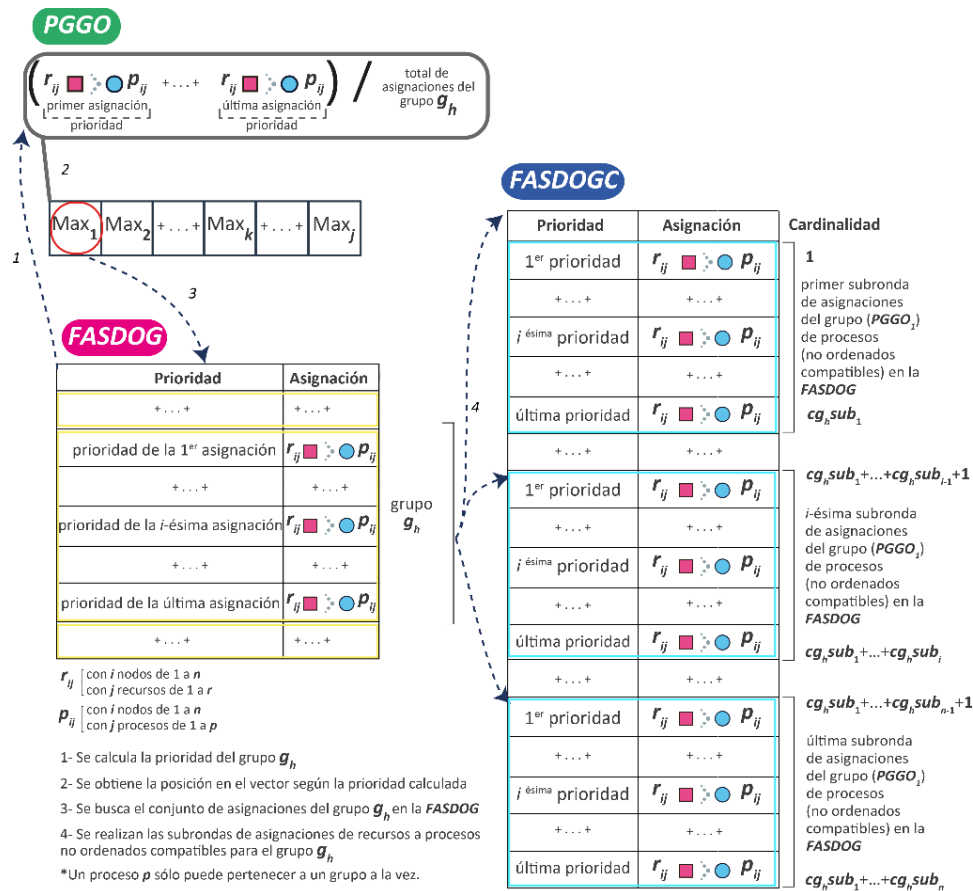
PGGO

( $r_{ij}$ $p_{ij}$ + . . . + $r_{ij}$ $p_{ij}$ ) / total de asignaciones del grupo $g_h$

primer asignación
prioridad

última asignación
prioridad

2

1

3

| $Max_1$ | $Max_2$ | + . . . + | $Max_k$ | + . . . + | $Max_j$ |
|---|---|---|---|---|---|

FASDOG

| Prioridad | Asignación |
|---|---|
| + . . . + | + . . . + |
| prioridad de la 1$^{er}$ asignación | $r_{ij}$ $p_{ij}$ |
| + . . . + | + . . . + |
| prioridad de la $i$-ésima asignación | $r_{ij}$ $p_{ij}$ |
| + . . . + | + . . . + |
| prioridad de la última asignación | $r_{ij}$ $p_{ij}$ |
| + . . . + | + . . . + |

grupo $g_h$

4

$r_{ij}$ con $i$ nodos de 1 a $n$, con $j$ recursos de 1 a $r$

$p_{ij}$ con $i$ nodos de 1 a $n$, con $j$ procesos de 1 a $p$

1- Se calcula la prioridad del grupo $g_h$

2- Se obtiene la posición en el vector según la prioridad calculada

3- Se busca el conjunto de asignaciones del grupo $g_h$ en la FASDOG

4- Se realizan las subrondas de asignaciones de recursos a procesos no ordenados compatibles para el grupo $g_h$

*Un proceso $p$ sólo puede pertenecer a un grupo a la vez.

FASDOGC

| Prioridad | Asignación | Cardinalidad |
|---|---|---|
| 1$^{er}$ prioridad | $r_{ij}$ $p_{ij}$ | 1 |
| + . . . + | + . . . + | primer subronda de asignaciones del grupo ($PGGO_1$) de procesos (no ordenados compatibles) en la FASDOG |
| $i$ $^{ésima}$ prioridad | $r_{ij}$ $p_{ij}$ | |
| + . . . + | + . . . + | |
| última prioridad | $r_{ij}$ $p_{ij}$ | $cg_hsub_1$ |
| + . . . + | + . . . + | |
| 1$^{er}$ prioridad | $r_{ij}$ $p_{ij}$ | $cg_hsub_1$+...+$cg_hsub_{i-1}$+1 |
| + . . . + | + . . . + | $i$-ésima subronda de asignaciones del grupo ($PGGO_1$) de procesos (no ordenados compatibles) en la FASDOG |
| $i$ $^{ésima}$ prioridad | $r_{ij}$ $p_{ij}$ | |
| + . . . + | + . . . + | |
| última prioridad | $r_{ij}$ $p_{ij}$ | $cg_hsub_1$+...+$cg_hsub_i$ |
| + . . . + | + . . . + | |
| 1$^{er}$ prioridad | $r_{ij}$ $p_{ij}$ | $cg_hsub_1$+...+$cg_hsub_{n-1}$+1 |
| + . . . + | + . . . + | última subronda de asignaciones del grupo ($PGGO_1$) de procesos (no ordenados compatibles) en la FASDOG |
| $i$ $^{ésima}$ prioridad | $r_{ij}$ $p_{ij}$ | |
| + . . . + | + . . . + | |
| última prioridad | $r_{ij}$ $p_{ij}$ | $cg_hsub_1$+...+$cg_hsub_n$ |